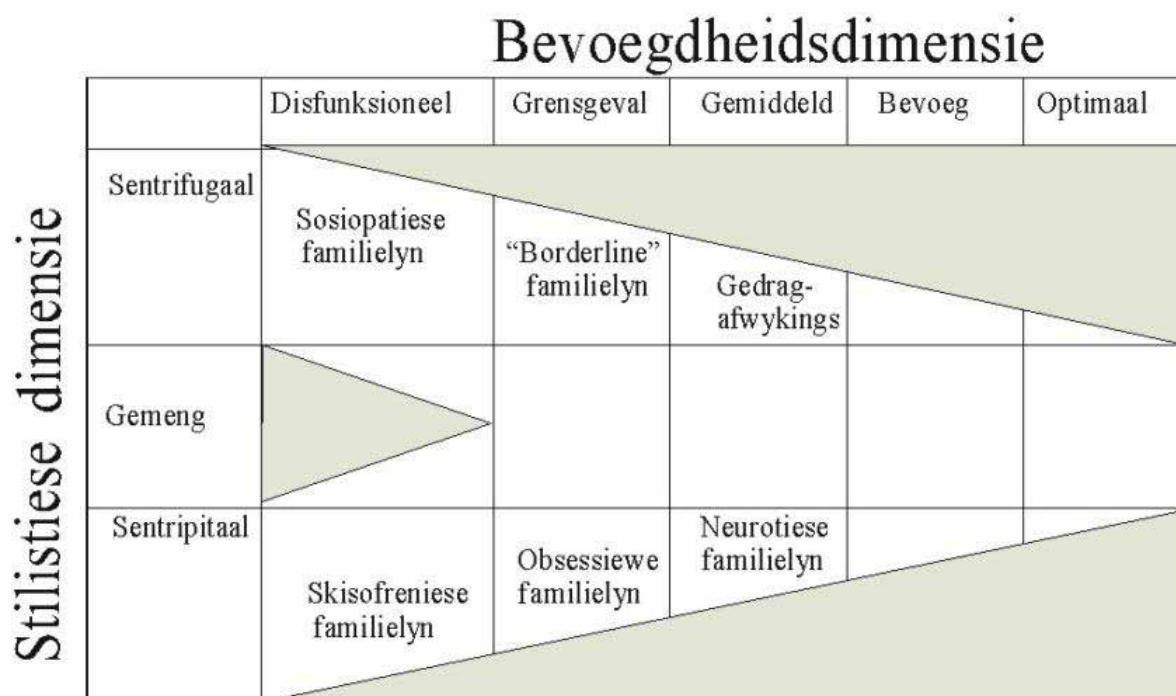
Bevoegdheidsdimensie

Stilistiese dimensie

| | Disfunksioneel | Grensgeval | Gemiddeld | Bevoeg | Optimaal |
|---|---|---|---|---|---|
| Sentrifugaal | Sosiopatiese familielyn | "Borderline" familielyn | Gedragafwykings | | |
| Gemeng | | | | | |
| Sentripitaal | Skisofreniese familielyn | Obsessiewe familielyn | Neurotiese familielyn | | |